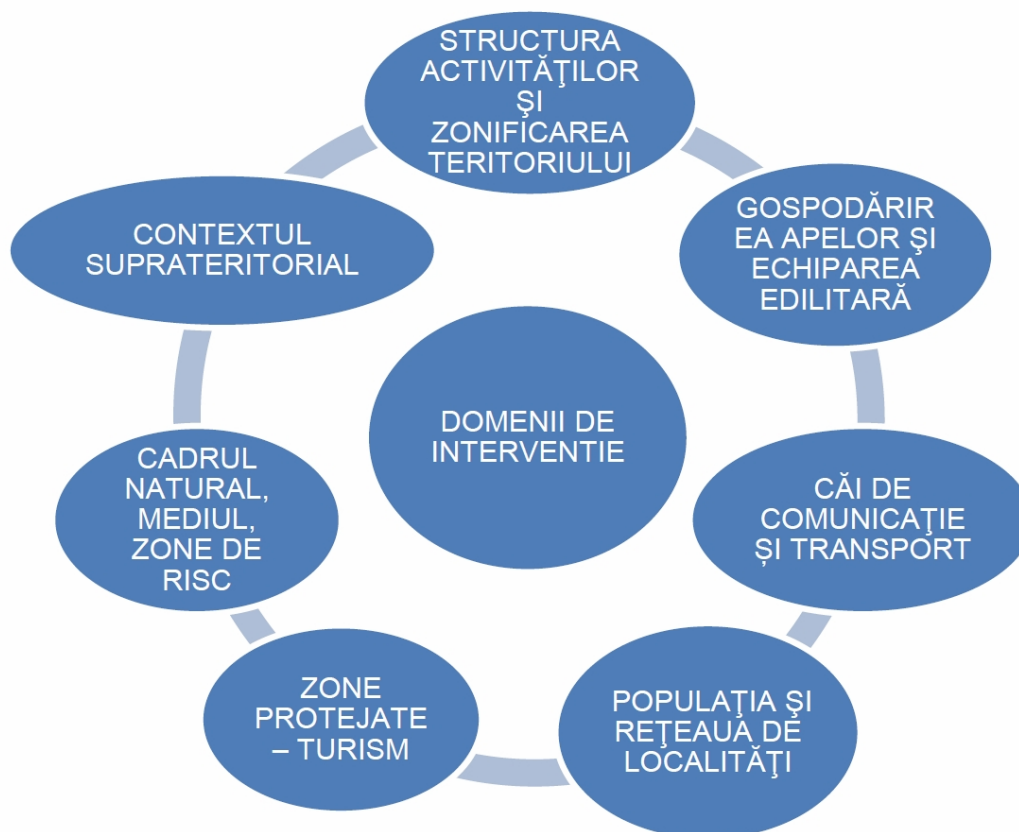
STRUCTURA ACTIVITĂŢILOR ŞI ZONIFICAREA TERITORIULUI

GOSPODĂRIREA APELOR ŞI ECHIPAREA EDILITARĂ

CĂI DE COMUNICAŢIE ȘI TRANSPORT

POPULAŢIA ŞI REŢEAUA DE LOCALITĂŢI

ZONE PROTEJATE – TURISM

CADRUL NATURAL, MEDIUL, ZONE DE RISC

CONTEXTUL SUPRATERITORIAL

DOMENII DE INTERVENTIE